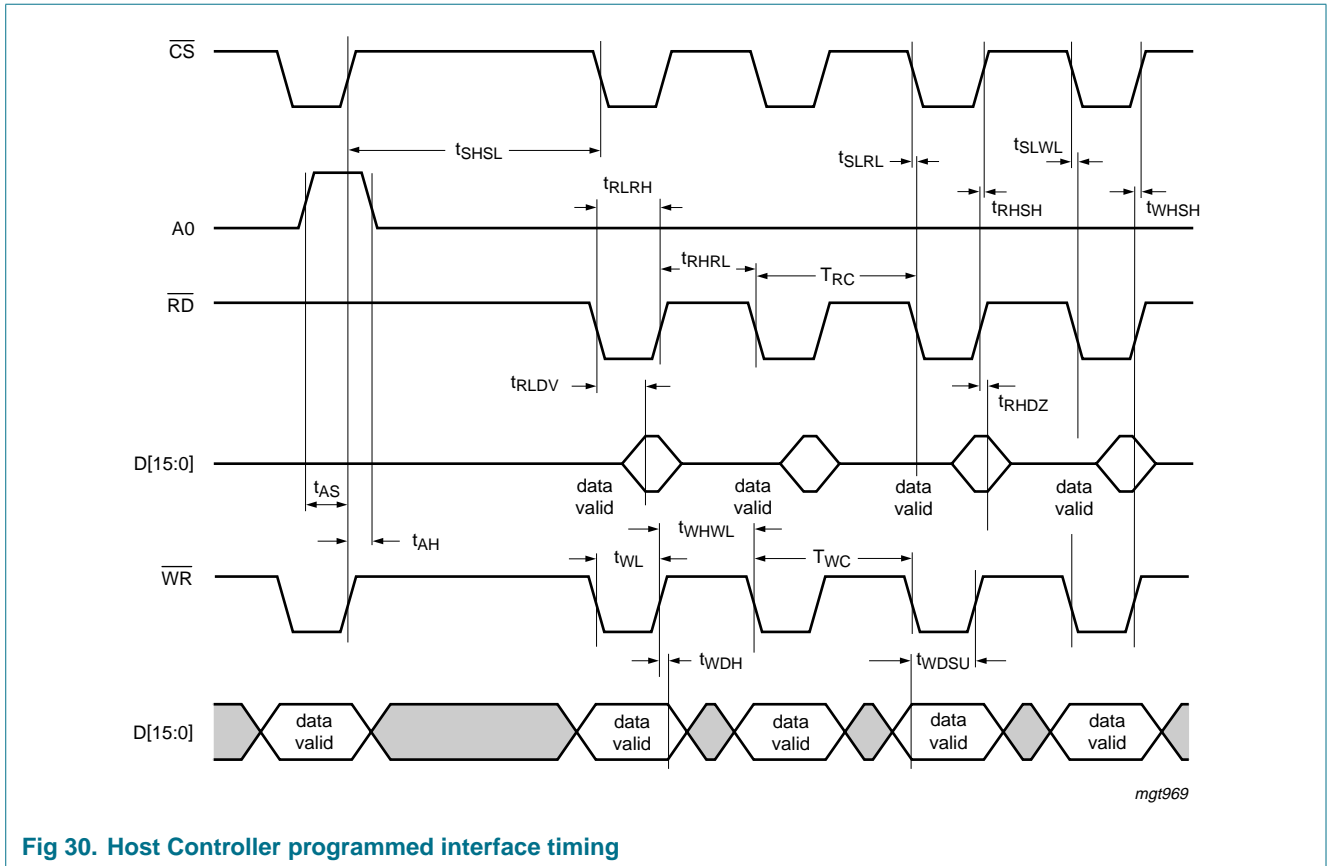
$\overline{CS}$

$t_{SHSL}$

$t_{SLRL}$

$t_{SLWL}$

$t_{RLRH}$

$t_{RHSH}$

$t_{WHSH}$

A0

$t_{RHRL}$

$T_{RC}$

$\overline{RD}$

$t_{RLDV}$

$t_{RHDZ}$

D[15:0]

data valid

data valid

data valid

data valid

$t_{AS}$

$t_{AH}$

$t_{WL}$

$t_{WHWL}$

$T_{WC}$

$\overline{WR}$

$t_{WDH}$

$t_{WDSU}$

D[15:0]

data valid

data valid

data valid

data valid

data valid

mgt969

Fig 30. Host Controller programmed interface timing